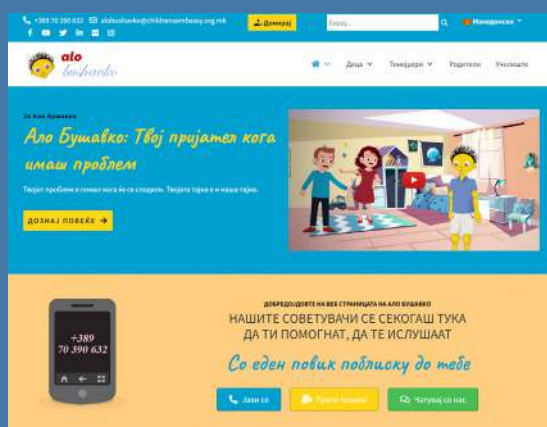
+389 70 390 632 alobushavko@childrensembassy.org.mk

Донирај

Барај...

Македонски

alo bushavko

Деца Тематски Родители Училиште

За Ало Бушавко

Ало Бушавко: Твој пријател кога имаш проблем

Твојот проблем е помал кога ќе се сподели. Твојата тајна е и наша тајна.

ДОЗНАЈ ПОВЕЌЕ

+389 70 390 632

ДОБРЕДОЈДОВТЕ НА ВЕБ СТРАНИЦАТА НА АЛО БУШАВКО

НАШИТЕ СОВЕТУВАЧИ СЕ СЕКОГАШ ТУКА ДА ТИ ПОМОГНАТ, ДА ТЕ ИСЛУШААТ

Со еден повик поблиску до тебе

Јави се

Прати порака

Четувај со нас